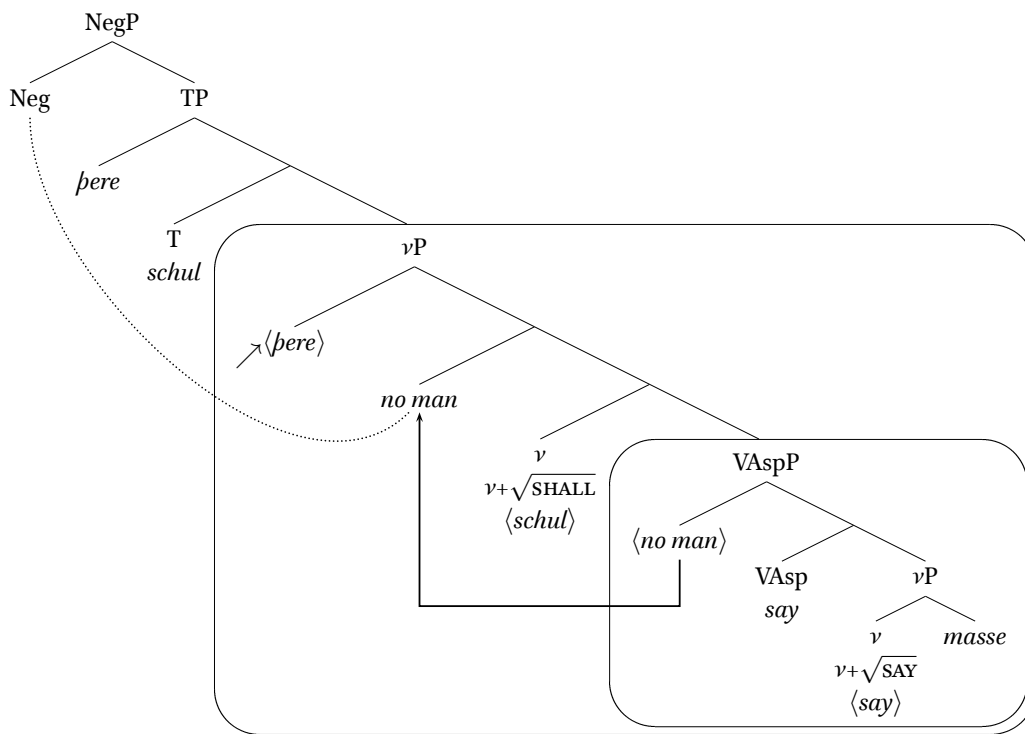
NegP
Neg
TP
*þere*
T
*schul*
$v$P
$\langle$*þere*$\rangle$
*no man*
$v$
$v+\sqrt{\text{SHALL}}$
$\langle$*schul*$\rangle$
VAspP
$\langle$*no man*$\rangle$
VAsp
*say*
$v$P
$v$
*masse*
$v+\sqrt{\text{SAY}}$
$\langle$*say*$\rangle$